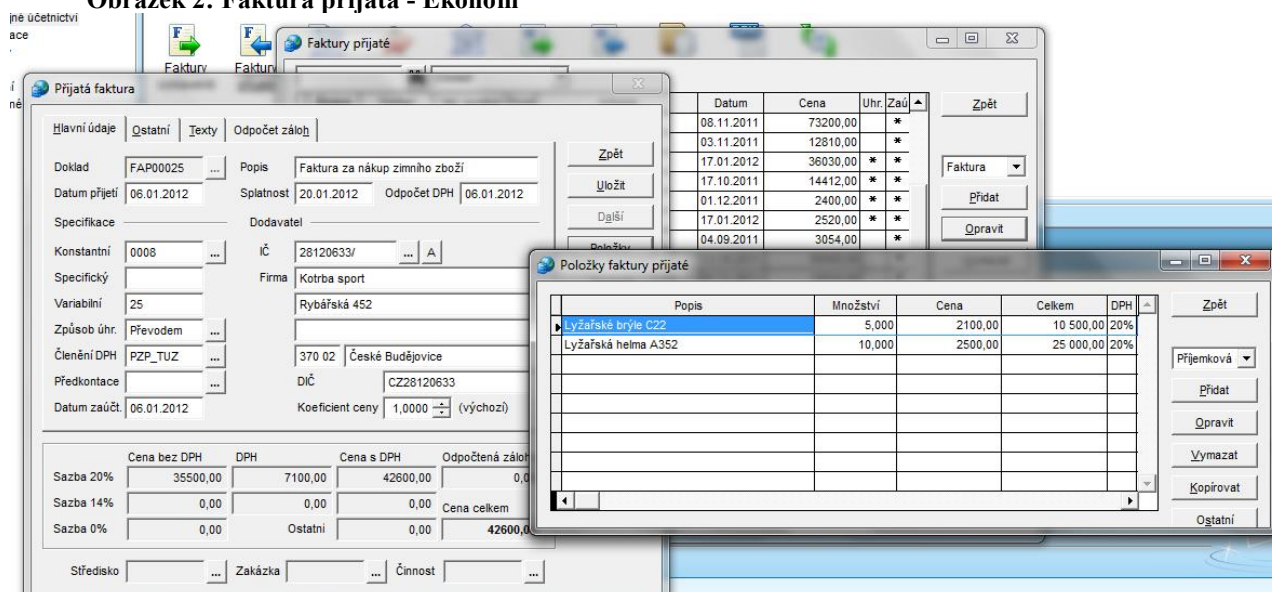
Obrázek 2: Faktura přijatá - Ekonom

jné účetnictví
ace
í
né

Faktury
Faktur

Faktury přijaté

| Datum | Cena | Uhr. | Zaú |
|---|---|---|---|
| 08.11.2011 | 73200,00 | | * |
| 03.11.2011 | 12810,00 | | * |
| 17.01.2012 | 36030,00 | * | * |
| 17.10.2011 | 14412,00 | * | * |
| 01.12.2011 | 2400,00 | * | * |
| 17.01.2012 | 2520,00 | * | * |
| 04.09.2011 | 3054,00 | | * |

Zpět
Faktura
Přidat
Opravit

Přijatá faktura

Hlavní údaje | Ostatní | Texty | Odpočet záloh

Doklad FAP00025 ... Popis Faktura za nákup zimního zboží
Datum přijetí 06.01.2012 Splatnost 20.01.2012 Odpočet DPH 06.01.2012

Specifikace
Dodavatel

Konstantní 0008 ... IČ 28120633/ ... A
Specifický Firma Kotrba sport
Variabilní 25 Rybářská 452
Způsob úhr. Převodem ...
Členění DPH PZP_TUZ ... 370 02 České Budějovice
Předkontace ... DIČ CZ28120633
Datum zaúčt. 06.01.2012 Koeficient ceny 1,0000 (výchozí)

Zpět
Uložit
Další
Položky

| | Cena bez DPH | DPH | Cena s DPH | Odpočtená zálo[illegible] |
|---|---|---|---|---|
| Sazba 20% | 35500,00 | 7100,00 | 42600,00 | 0,0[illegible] |
| Sazba 14% | 0,00 | 0,00 | 0,00 | Cena celkem |
| Sazba 0% | 0,00 | Ostatní | 0,00 | 42600,0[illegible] |

Středisko ... Zakázka ... Činnost ...

Položky faktury přijaté

| Popis | Množství | Cena | Celkem | DPH |
|---|---|---|---|---|
| Lyžařské brýle C22 | 5,000 | 2100,00 | 10 500,00 | 20% |
| Lyžařská helma A352 | 10,000 | 2500,00 | 25 000,00 | 20% |

Zpět
Příjemková
Přidat
Opravit
Vymazat
Kopírovat
Ostatní